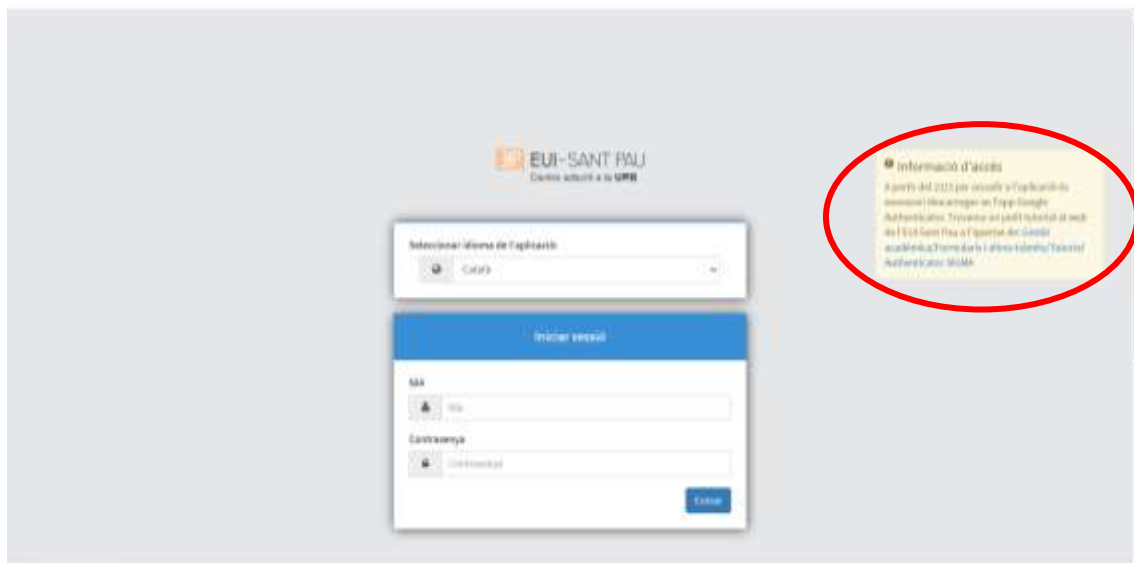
EUI-SANT PAU
Centre adscrit a la UAB

Informació d'accés
A partir del 2023 per accedir a l'aplicació és necessari descarregar-se l'app Google Authenticator. Trobareu un petit tutorial al web de l'EUI Sant Pau a l'apartat de: Gestió acadèmica/Formularis i altres tràmits/Tutorial Authenticator SIGMA

Seleccionar idioma de l'aplicació
Català

Iniciar sessió

NIA
NIA

Contrasenya
Contrasenya

Entrar